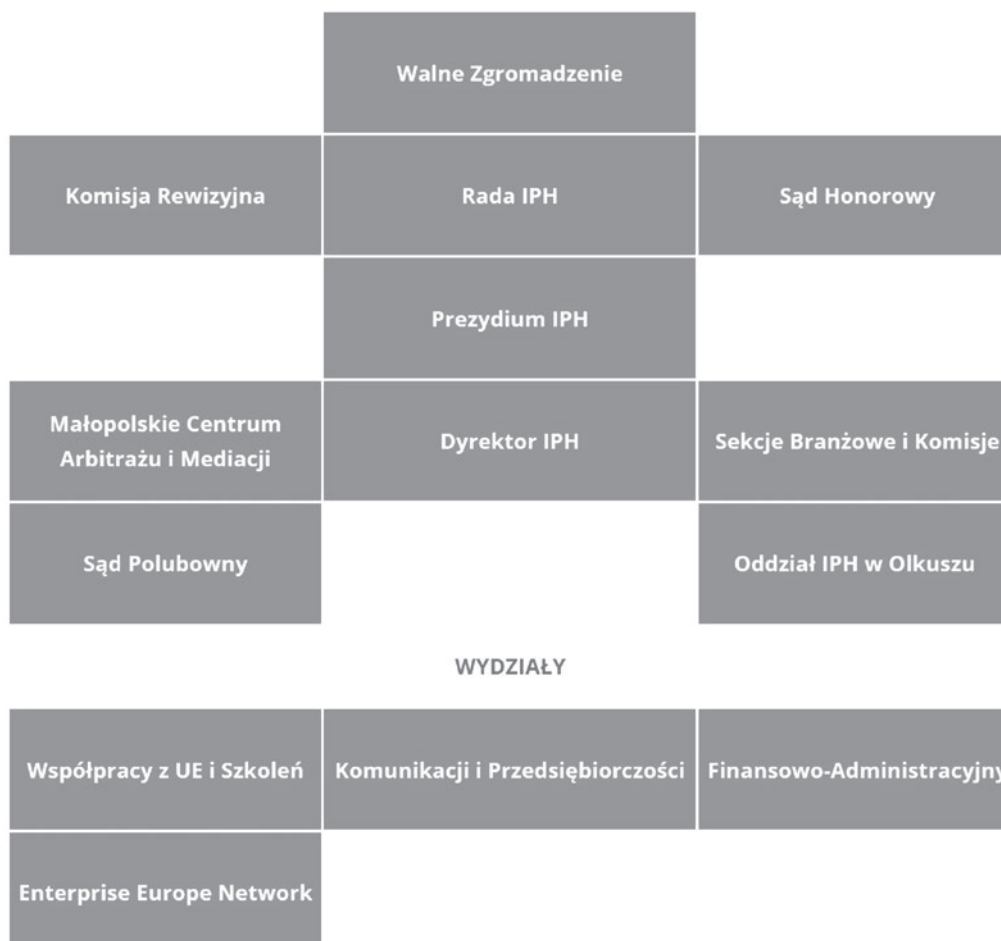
Walne Zgromadzenie

Komisja Rewizyjna

Rada IPH

Sąd Honorowy

Prezydium IPH

Małopolskie Centrum Arbitrażu i Mediacji

Dyrektor IPH

Sekcje Branżowe i Komisje

Sąd Polubowny

Oddział IPH w Olkuszu

WYDZIAŁY

Współpracy z UE i Szkoleń

Komunikacji i Przedsiębiorczości

Finansowo-Administracyjny

Enterprise Europe Network